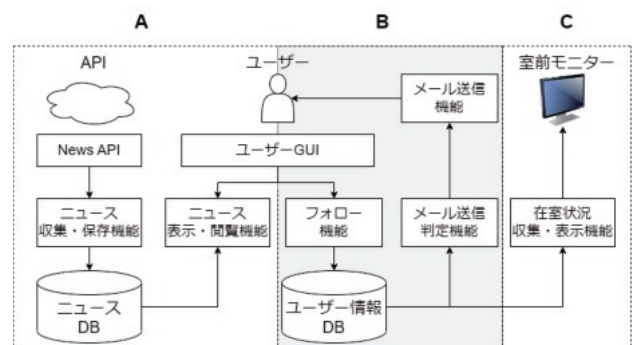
A

B

C

API

ユーザー

メール送信
機能

室前モニター

News API

ユーザーGUI

ニュース
収集・保存機能

ニュース
表示・閲覧機能

フォロー
機能

メール送信
判定機能

在室状況
収集・表示機能

ニュース
DB

ユーザー情報
DB